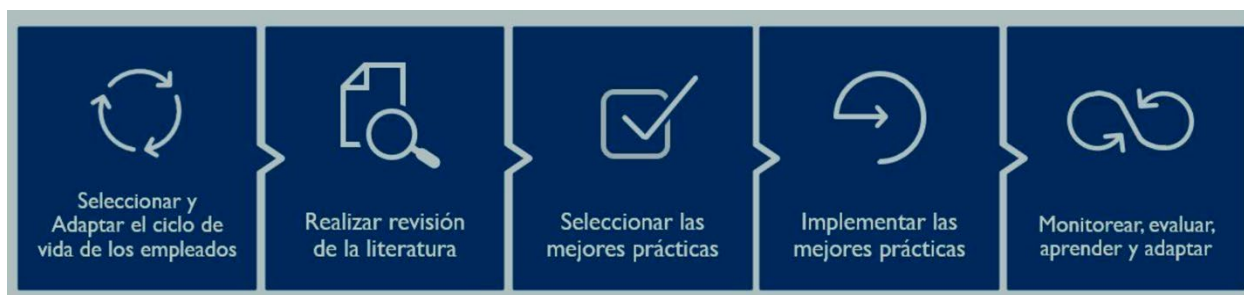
Seleccionar y Adaptar el ciclo de vida de los empleados

Realizar revisión de la literatura

Seleccionar las mejores prácticas

Implementar las mejores prácticas

Monitorear, evaluar, aprender y adaptar